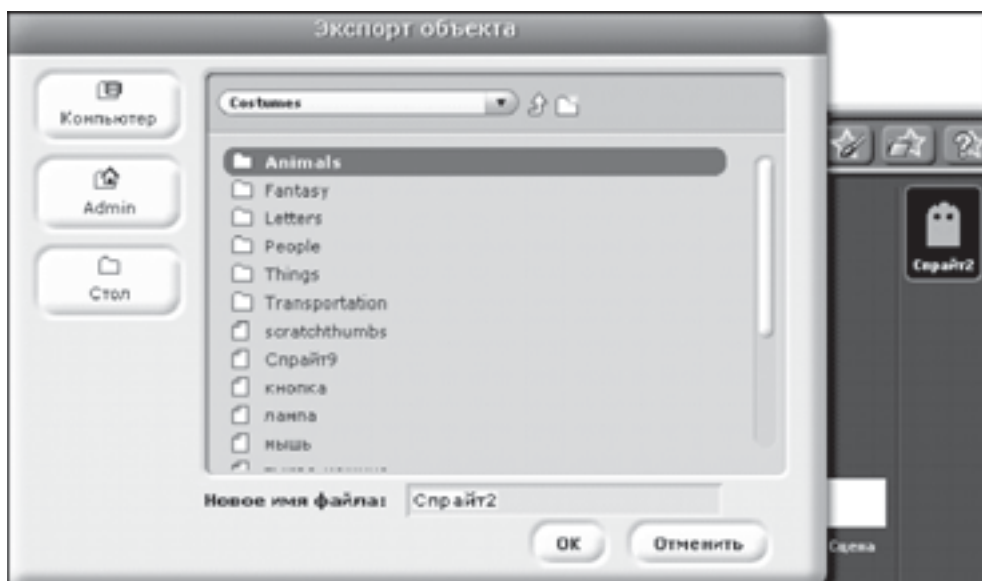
Экспорт объекта

Компьютер

Admin

Стол

Costumes

Animals
Fantasy
Letters
People
Things
Transportation
scratchthumbs
Спрайт9
кнопка
лампа
мышь
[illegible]

Новое имя файла: Спрайт2

OK

Отменить

Спрайт2

Сцена